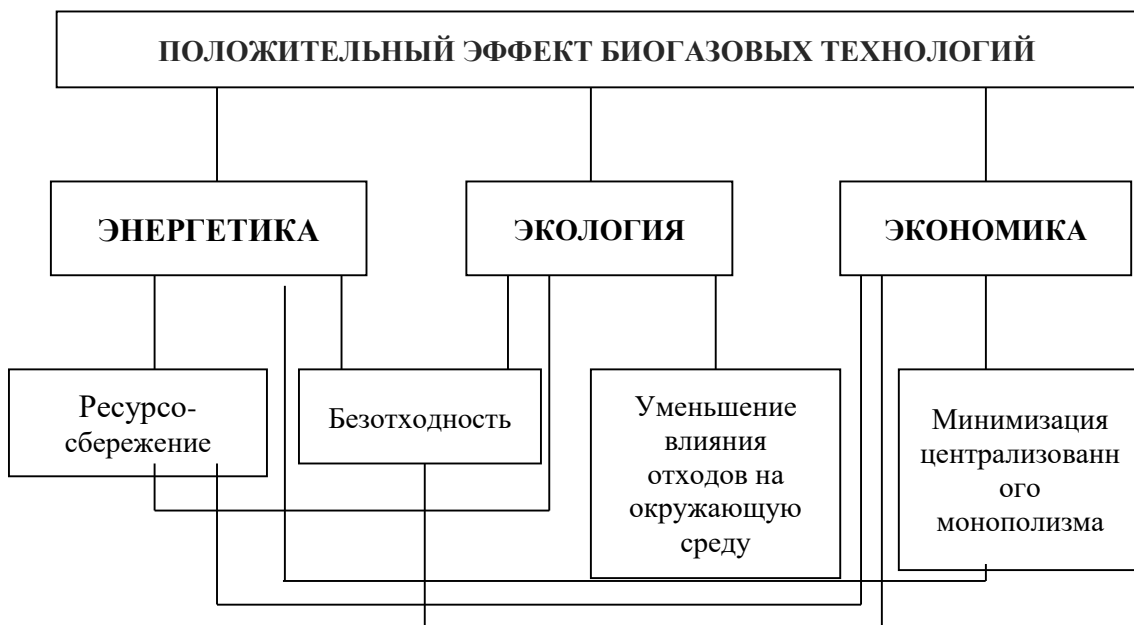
ПОЛОЖИТЕЛЬНЫЙ ЭФФЕКТ БИОГАЗОВЫХ ТЕХНОЛОГИЙ

ЭНЕРГЕТИКА

ЭКОЛОГИЯ

ЭКОНОМИКА

Ресурсо-сбережение

Безотходность

Уменьшение влияния отходов на окружающую среду

Минимизация централизованн ого монополизма